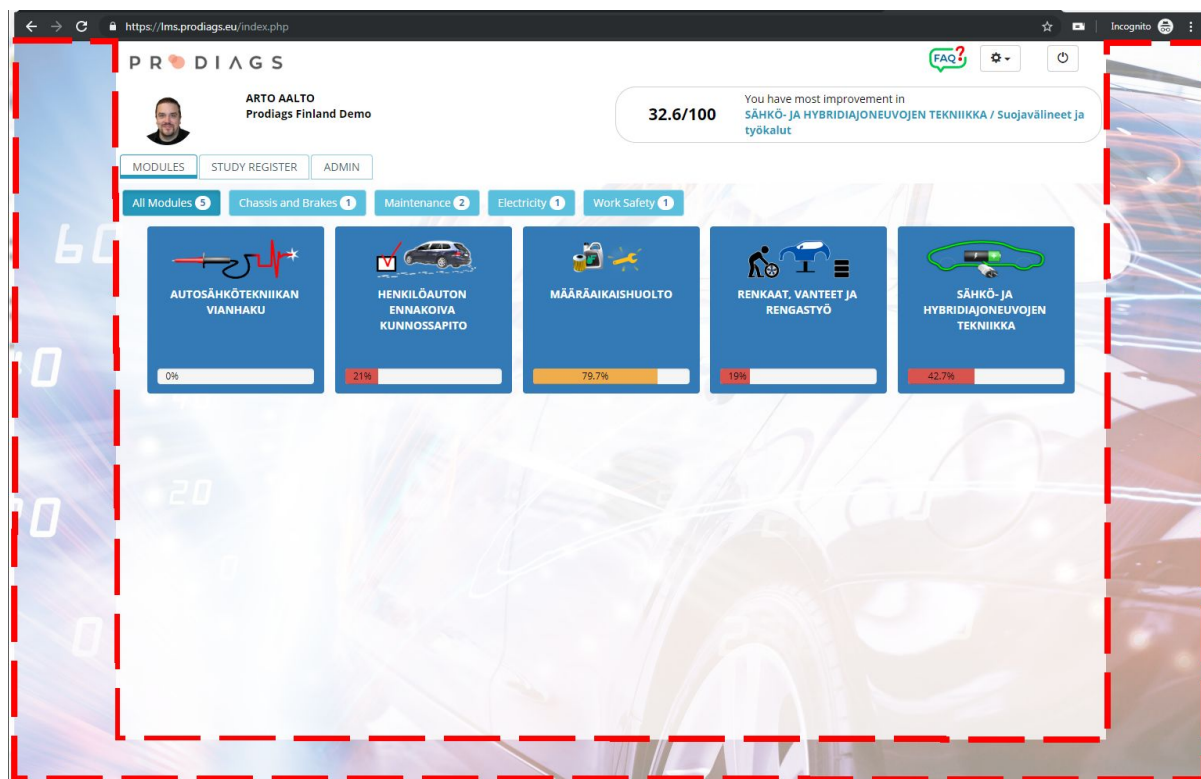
https://lms.prodiags.eu/index.php

Incognito

PRODIAGS

FAQ?

ARTO AALTO
Prodiags Finland Demo

32.6/100

You have most improvement in
SÄHKÖ- JA HYBRIDIAJONEUVOJEN TEKNIIKKA / Suojavälineet ja työkalut

MODULES | STUDY REGISTER | ADMIN

All Modules 5 | Chassis and Brakes 1 | Maintenance 2 | Electricity 1 | Work Safety 1

AUTOSÄHKÖTEKNIIKAN VIANHAKU
0%

HENKILÖAUTON ENNAKOIVA KUNNOSSAPITO
21%

MÄÄRÄAIKAISHUOLTO
79.7%

RENKAAT, VANTEET JA RENGASTYÖ
19%

SÄHKÖ- JA HYBRIDIAJONEUVOJEN TEKNIIKKA
42.7%